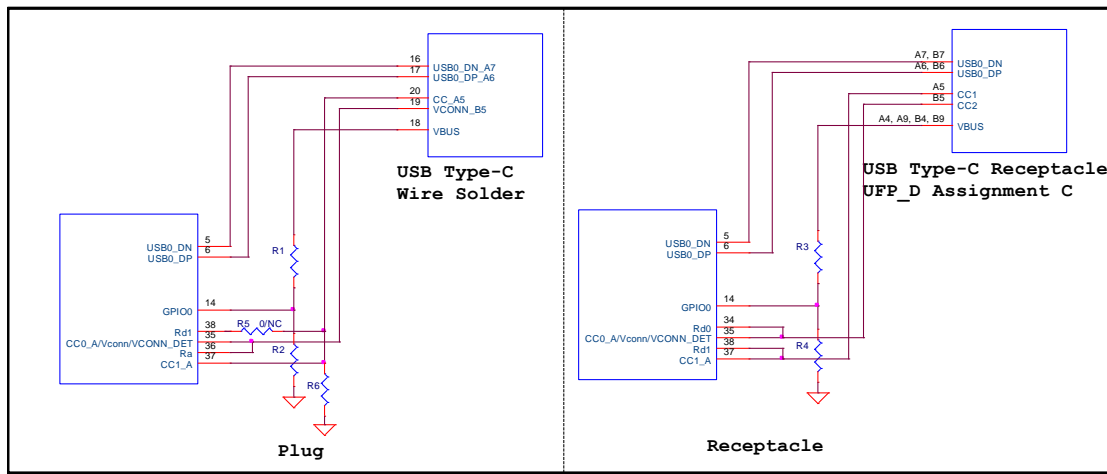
16
USB0_DN_A7
17
USB0_DP_A6
20
CC_A5
19
VCONN_B5
18
VBUS

USB Type-C
Wire Solder

USB0_DN 5
USB0_DP 6
R1
GPIO0 14
Rd1 38
CC0_A/Vconn/VCONN_DET 35
Ra 36
CC1_A 37
R5 0/NC
R2
R6

Plug

A7, B7
USB0_DN
A6, B6
USB0_DP
A5
CC1
B5
CC2
A4, A9, B4, B9
VBUS

USB Type-C Receptacle
UFP_D Assignment C

USB0_DN 5
USB0_DP 6
R3
GPIO0 14
Rd0 34
CC0_A/Vconn/VCONN_DET 35
Rd1 38
CC1_A 37
R4

Receptacle